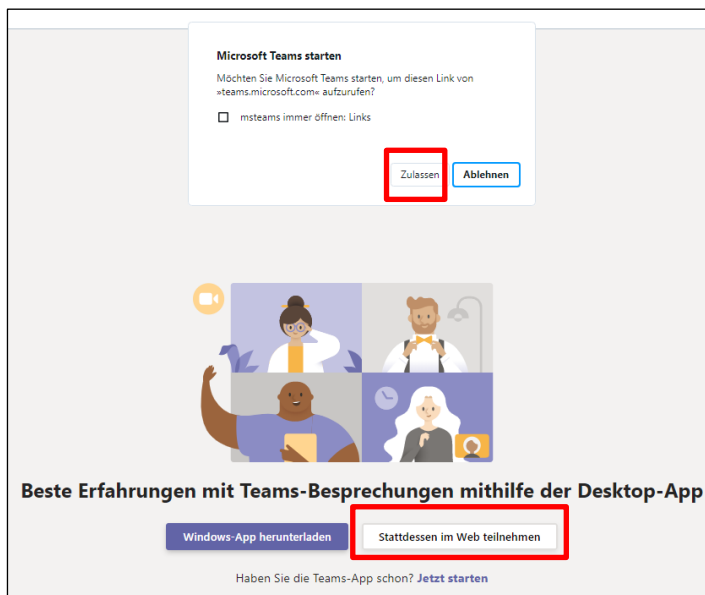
Microsoft Teams starten

Möchten Sie Microsoft Teams starten, um diesen Link von »teams.microsoft.com« aufzurufen?

msteams immer öffnen: Links

Zulassen

Ablehnen

Beste Erfahrungen mit Teams-Besprechungen mithilfe der Desktop-App

Windows-App herunterladen

Stattdessen im Web teilnehmen

Haben Sie die Teams-App schon? Jetzt starten